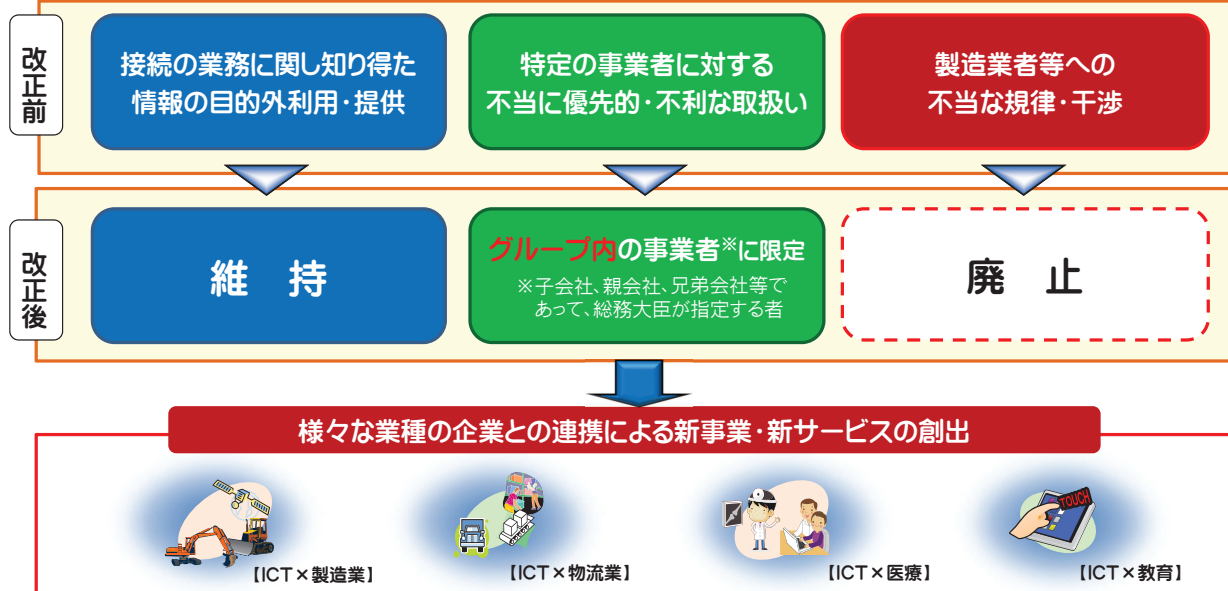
改正前

接続の業務に関し知り得た情報の目的外利用・提供

特定の事業者に対する不当に優先的・不利な取扱い

製造業者等への不当な規律・干渉

改正後

維　持

グループ内の事業者※に限定
※子会社、親会社、兄弟会社等であって、総務大臣が指定する者

廃　止

様々な業種の企業との連携による新事業・新サービスの創出

TOUCH

【ICT×製造業】

【ICT×物流業】

【ICT×医療】

【ICT×教育】